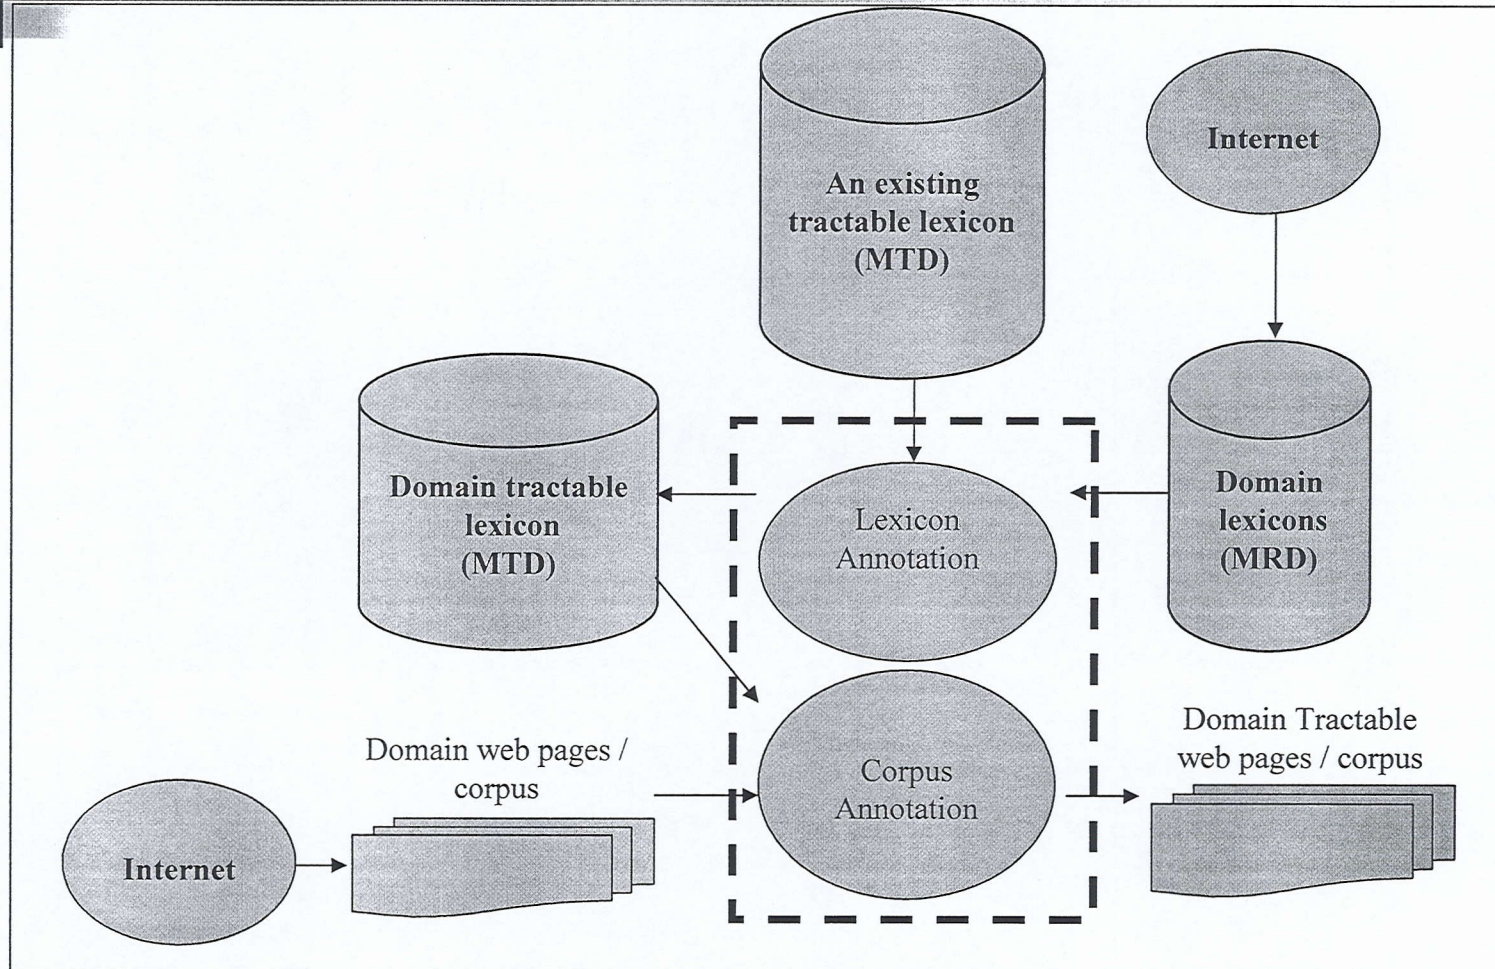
An existing tractable lexicon (MTD)

Internet

Domain tractable lexicon (MTD)

Lexicon Annotation

Domain lexicons (MRD)

Domain web pages / corpus

Corpus Annotation

Domain Tractable web pages / corpus

Internet